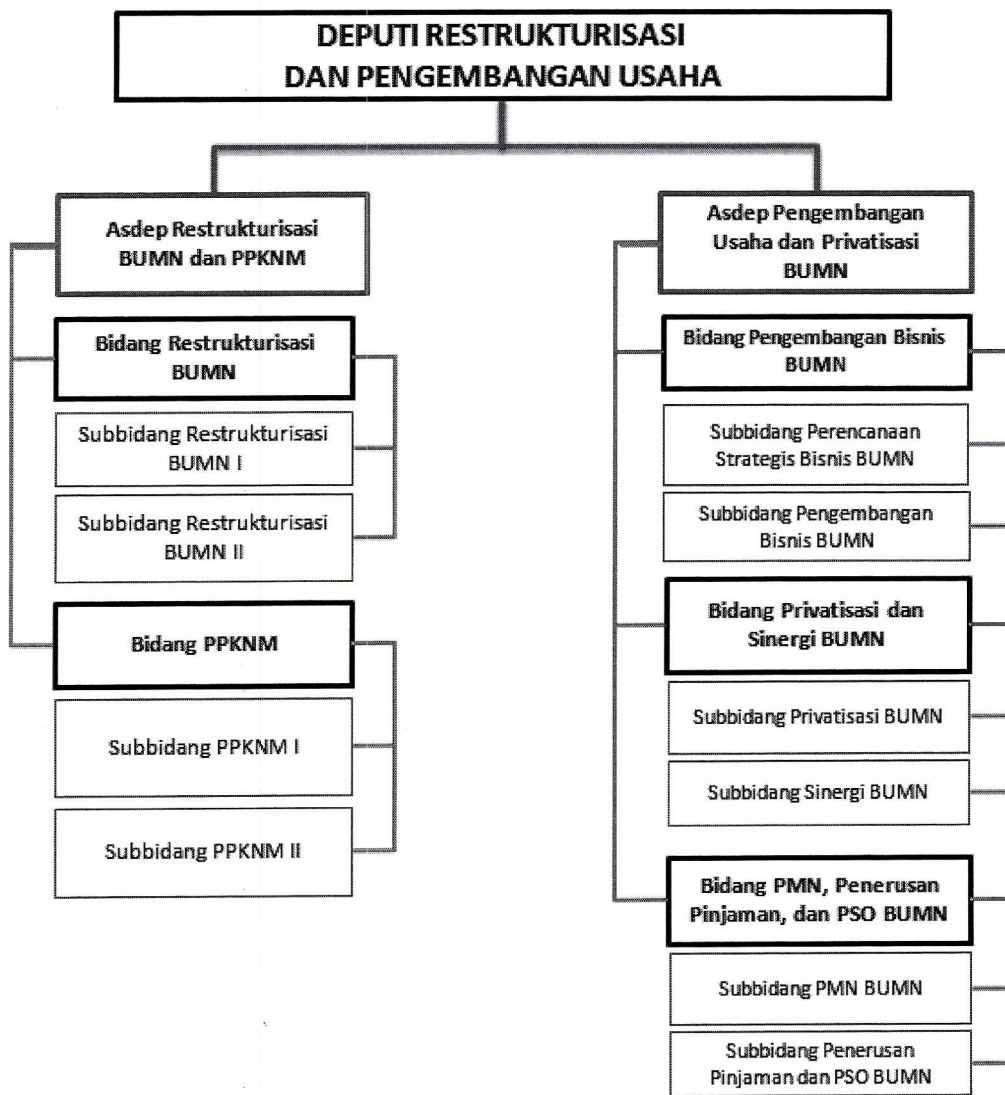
DEPUTI RESTRUKTURISASI DAN PENGEMBANGAN USAHA

Asdep Restrukturisasi BUMN dan PPKNM

Bidang Restrukturisasi BUMN

Subbidang Restrukturisasi BUMN I

Subbidang Restrukturisasi BUMN II

Bidang PPKNM

Subbidang PPKNM I

Subbidang PPKNM II

Asdep Pengembangan Usaha dan Privatisasi BUMN

Bidang Pengembangan Bisnis BUMN

Subbidang Perencanaan Strategis Bisnis BUMN

Subbidang Pengembangan Bisnis BUMN

Bidang Privatisasi dan Sinergi BUMN

Subbidang Privatisasi BUMN

Subbidang Sinergi BUMN

Bidang PMN, Penerusan Pinjaman, dan PSO BUMN

Subbidang PMN BUMN

Subbidang Penerusan Pinjaman dan PSO BUMN